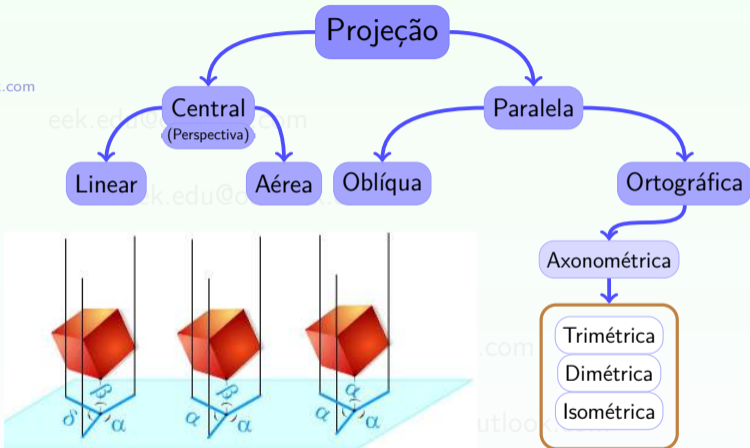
Projeção

Central
(Perspectiva)

Paralela

Linear

Aérea

Oblíqua

Ortográfica

Axonométrica

Trimétrica

Dimétrica

Isométrica

$\delta$ $\beta$ $\alpha$

$\alpha$ $\beta$ $\alpha$

$\alpha$ $\alpha$ $\alpha$

.com
eek.edu@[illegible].com
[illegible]k.edu@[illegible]
.com
utlook.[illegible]